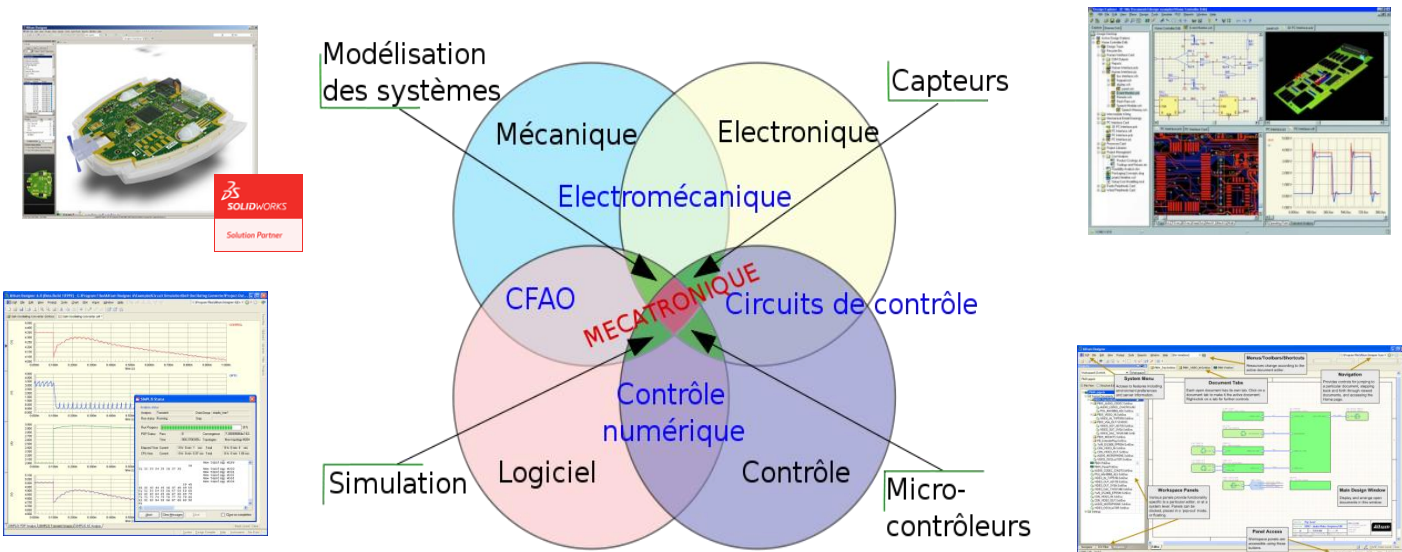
Modélisation des systèmes

Capteurs

Mécanique

Electronique

Electromécanique

CFAO

MECATRONIQUE

Circuits de contrôle

Contrôle numérique

Simulation

Logiciel

Contrôle

Micro-contrôleurs

SOLIDWORKS
Solution Partner

System Menu

Document Tabs

Menus/Toolbars/Shortcuts

Navigation

Workspace Panels

Main Design Window

Panel Access